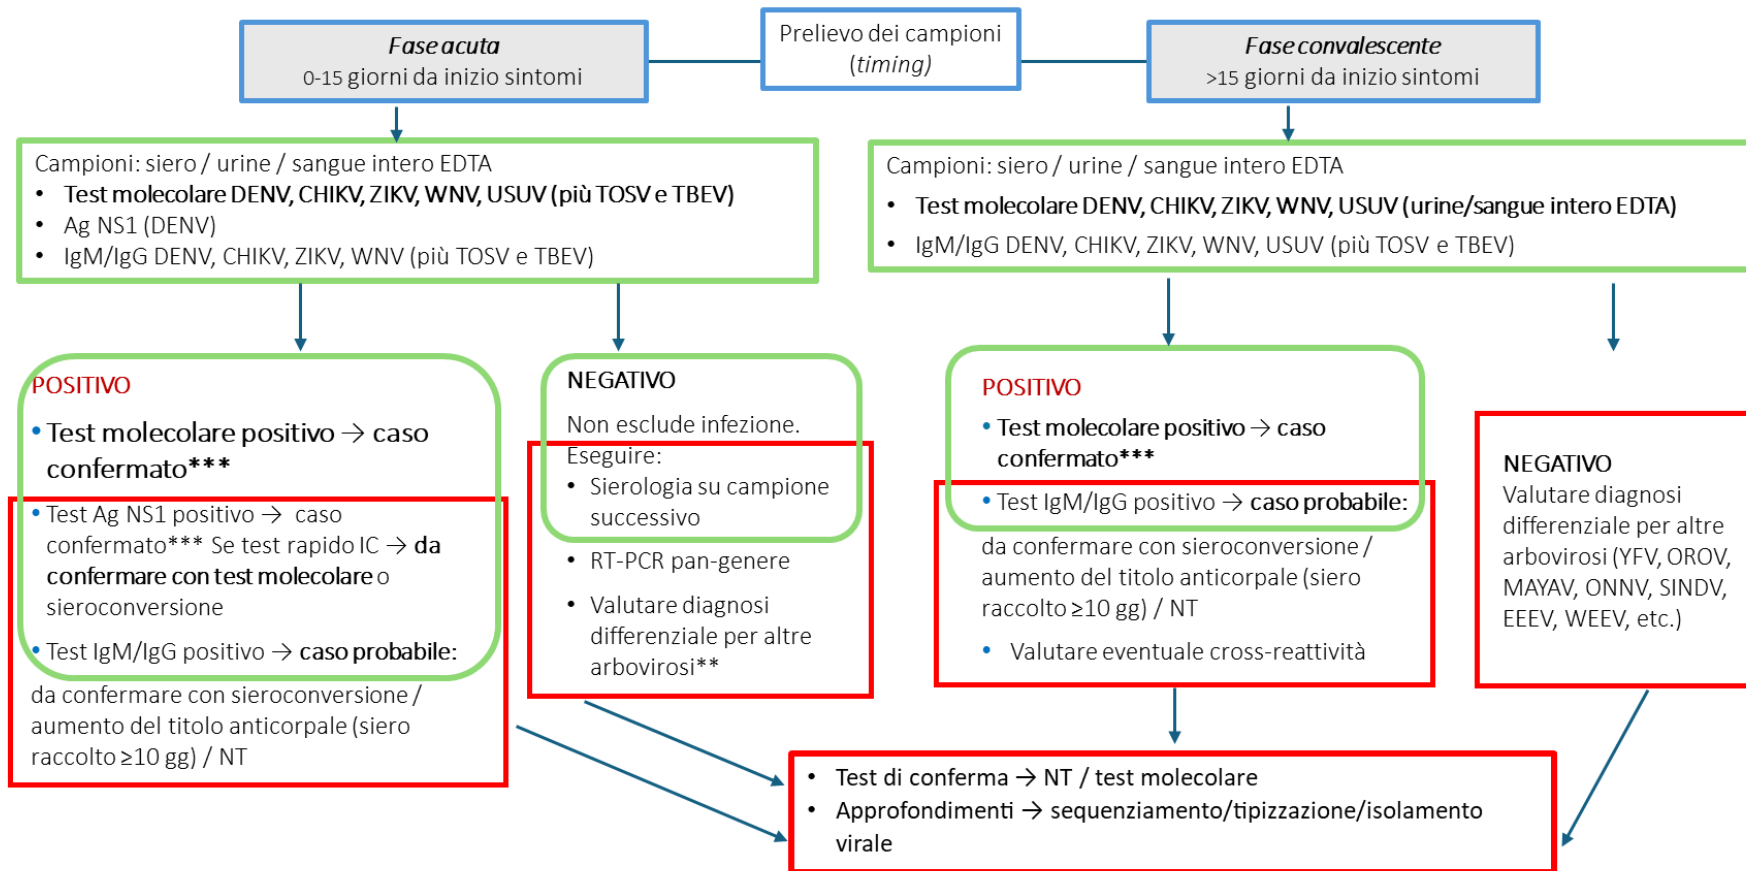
*Fase acuta*
0-15 giorni da inizio sintomi

Prelievo dei campioni (*timing*)

*Fase convalescente*
>15 giorni da inizio sintomi

Campioni: siero / urine / sangue intero EDTA
• Test molecolare DENV, CHIKV, ZIKV, WNV, USUV (più TOSV e TBEV)
• Ag NS1 (DENV)
• IgM/IgG DENV, CHIKV, ZIKV, WNV (più TOSV e TBEV)

Campioni: siero / urine / sangue intero EDTA
• Test molecolare DENV, CHIKV, ZIKV, WNV, USUV (urine/sangue intero EDTA)
• IgM/IgG DENV, CHIKV, ZIKV, WNV, USUV (più TOSV e TBEV)

POSITIVO
• Test molecolare positivo → caso confermato***
• Test Ag NS1 positivo → caso confermato*** Se test rapido IC → da confermare con test molecolare o sieroconversione
• Test IgM/IgG positivo → caso probabile: da confermare con sieroconversione / aumento del titolo anticorpale (siero raccolto ≥10 gg) / NT

NEGATIVO
Non esclude infezione.
Eseguire:
• Sierologia su campione successivo
• RT-PCR pan-genere
• Valutare diagnosi differenziale per altre arbovirosi**

POSITIVO
• Test molecolare positivo → caso confermato***
• Test IgM/IgG positivo → caso probabile: da confermare con sieroconversione / aumento del titolo anticorpale (siero raccolto ≥10 gg) / NT
• Valutare eventuale cross-reattività

NEGATIVO
Valutare diagnosi differenziale per altre arbovirosi (YFV, OROV, MAYAV, ONNV, SINDV, EEEV, WEEV, etc.)

• Test di conferma → NT / test molecolare
• Approfondimenti → sequenziamento/tipizzazione/isolamento virale